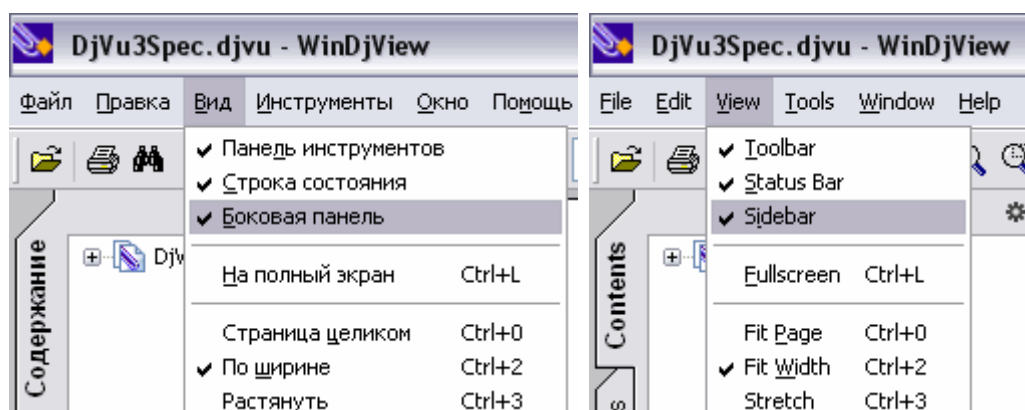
DjVu3Spec.djvu - WinDjView

Файл Правка Вид Инструменты Окно Помощь

✔ Панель инструментов
✔ Строка состояния
✔ Боковая панель

На полный экран Ctrl+L

Страница целиком Ctrl+0
✔ По ширине Ctrl+2
Растянуть Ctrl+3

Содержание

DjV

DjVu3Spec.djvu - WinDjView

File Edit View Tools Window Help

✔ Toolbar
✔ Status Bar
✔ Sidebar

Fullscreen Ctrl+L

Fit Page Ctrl+0
✔ Fit Width Ctrl+2
Stretch Ctrl+3

Contents